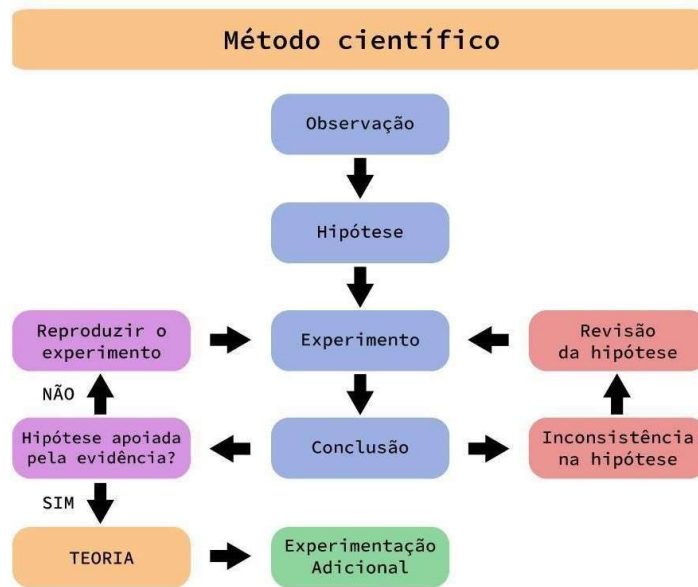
Método científico

Observação

Hipótese

Reproduzir o experimento

Experimento

Revisão da hipótese

NÃO

Hipótese apoiada pela evidência?

Conclusão

Inconsistência na hipótese

SIM

TEORIA

Experimentação Adicional